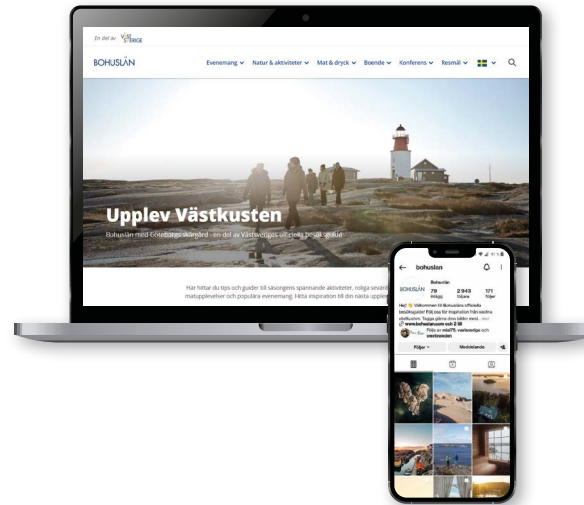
En del av VÄSTSVERIGE

BOHUSLÄN Evenemang Natur & aktiviteter Mat & dryck Boende Konferens Resmål

Upplev Västkusten

Bohuslän med Göteborgs skärgård - en del av Västsveriges officiella besöksguide

Här hittar du tips och guider till säsongens spännande aktiviteter, roliga sevärdheter, matupplevelser och populära evenemang. Hitta inspiration till din nästa upplevelse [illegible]

bohuslan

Bohuslän
79 Inlägg
2 943 följare
171 Följer

Hej! 👋 Välkommen till Bohusläns officiella besöksguide! Följ oss för inspiration från västra skärgården. Tagga gärna dina bilder med... mer
www.bohuslan.com och 2 till
Följs av mw75, västsverige och vastsverige

Följer
Meddelande